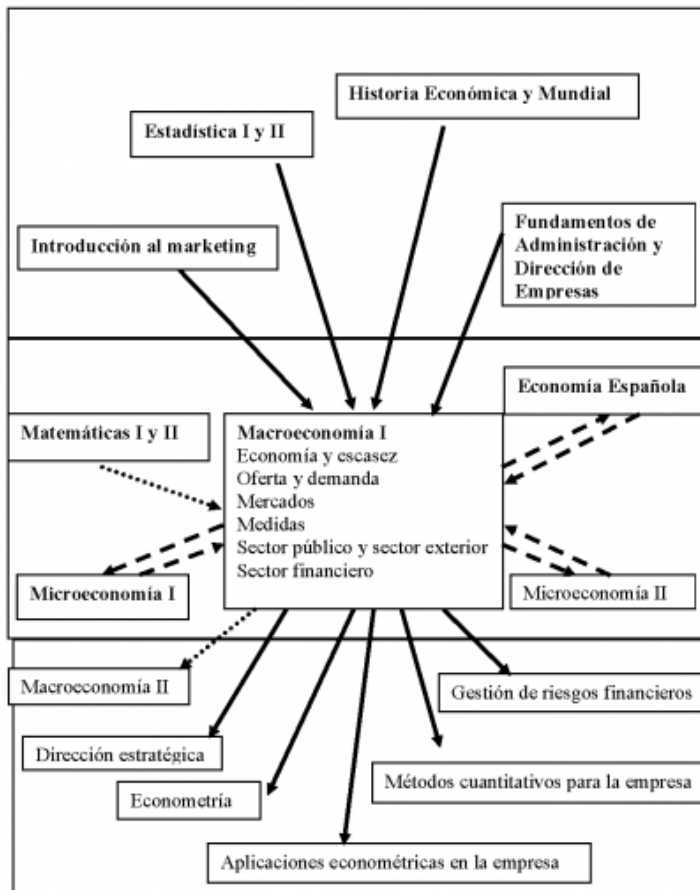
Historia Económica y Mundial

Estadística I y II

Fundamentos de Administración y Dirección de Empresas

Introducción al marketing

Economía Española

Matemáticas I y II

Macroeconomía I
Economía y escasez
Oferta y demanda
Mercados
Medidas
Sector público y sector exterior
Sector financiero

Microeconomía I

Microeconomía II

Macroeconomía II

Gestión de riesgos financieros

Dirección estratégica

Métodos cuantitativos para la empresa

Econometría

Aplicaciones econométricas en la empresa